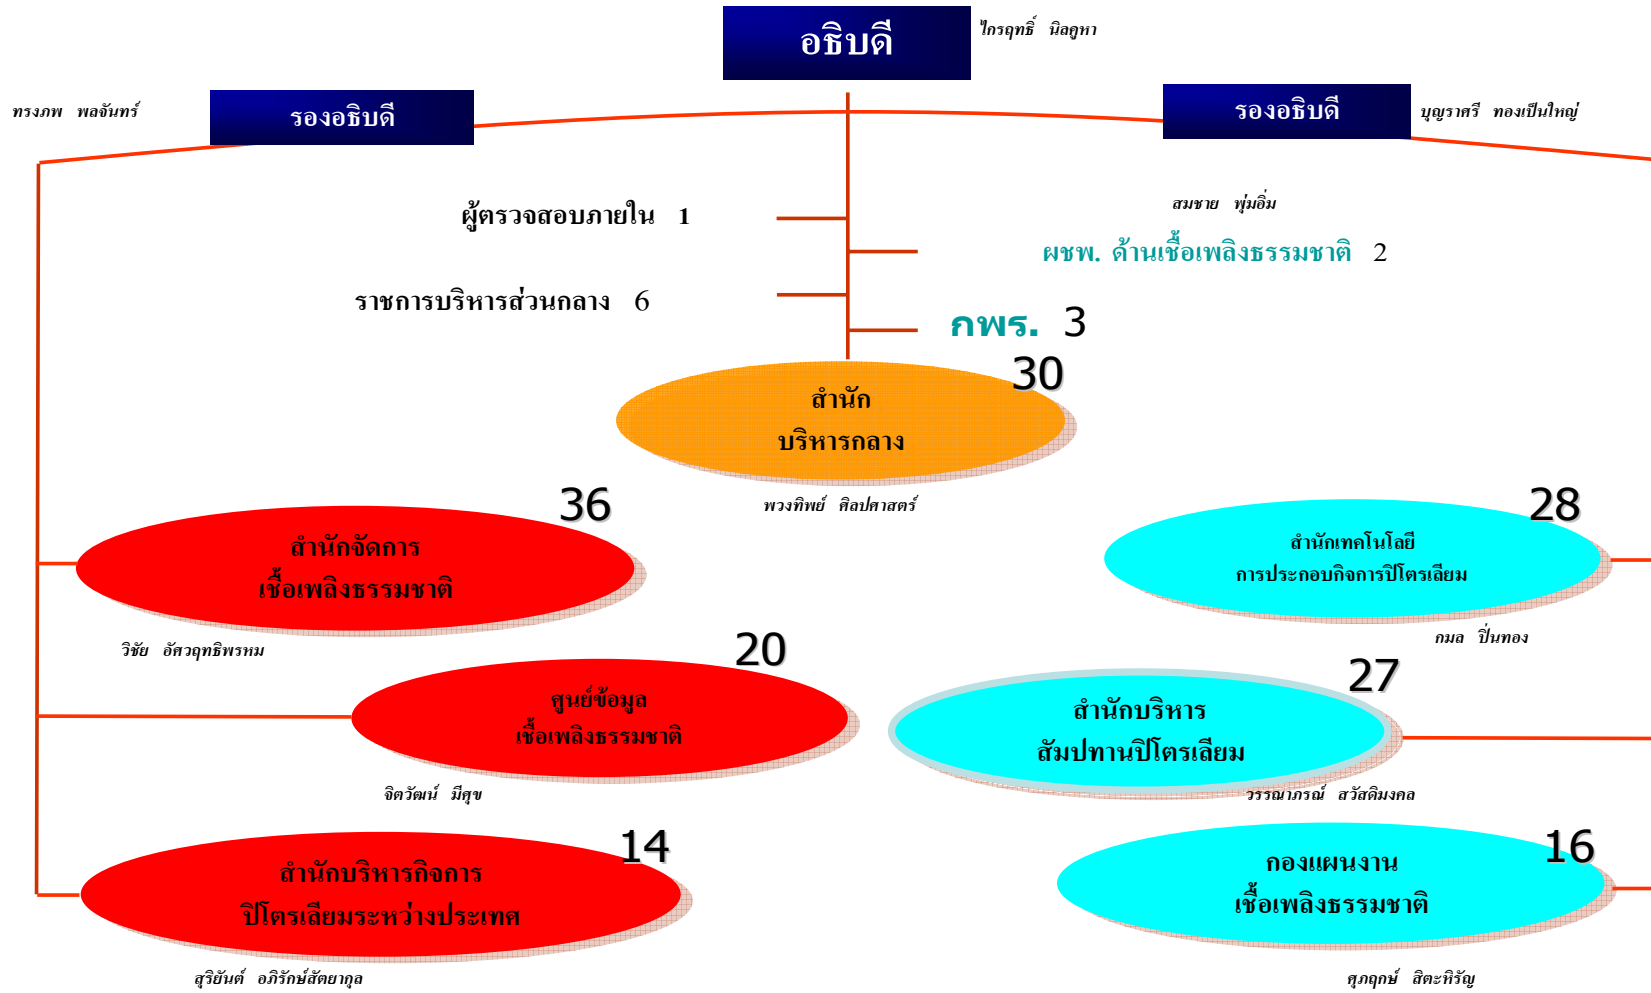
อธิบดี

ไกรฤทธิ์ นิลคูหา

ทรงภพ พลจันทร์

รองอธิบดี

รองอธิบดี

บุญราศรี ทองเป็นใหญ่

ผู้ตรวจสอบภายใน 1

สมชาย พุ่มอิ่ม

ผชพ. ด้านเชื้อเพลิงธรรมชาติ 2

ราชการบริหารส่วนกลาง 6

กพร. 3

30

สำนัก บริหารกลาง

พวงทิพย์ ศิลปศาสตร์

36

สำนักจัดการ เชื้อเพลิงธรรมชาติ

วิชัย อัศวฤทธิพรหม

28

สำนักเทคโนโลยี การประกอบกิจการปิโตรเลียม

กมล ปิ่นทอง

20

ศูนย์ข้อมูล เชื้อเพลิงธรรมชาติ

จิตวัฒน์ มีศุข

27

สำนักบริหาร สัมปทานปิโตรเลียม

วรรณาภรณ์ สวัสดิมงคล

14

สำนักบริหารกิจการ ปิโตรเลียมระหว่างประเทศ

สุริยันต์ อภิรักษ์สัตยากุล

16

กองแผนงาน เชื้อเพลิงธรรมชาติ

ศุภฤกษ์ สิตะหิรัญ